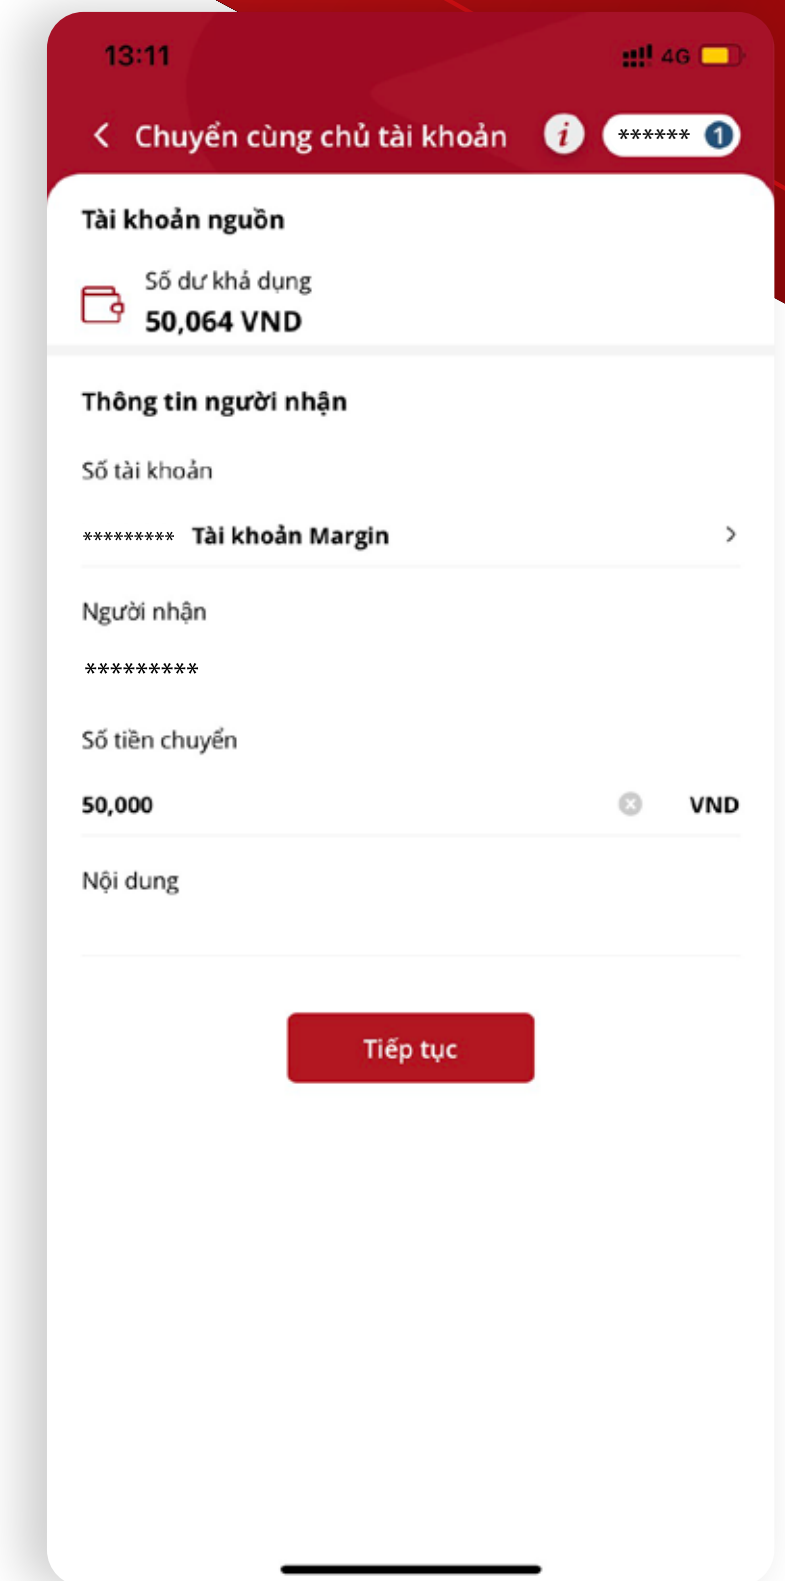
13:11

4G

Chuyển cùng chủ tài khoản

******

1

Tài khoản nguồn

Số dư khả dụng

50,064 VND

Thông tin người nhận

Số tài khoản

********* Tài khoản Margin

Người nhận

*********

Số tiền chuyển

50,000

VND

Nội dung

Tiếp tục